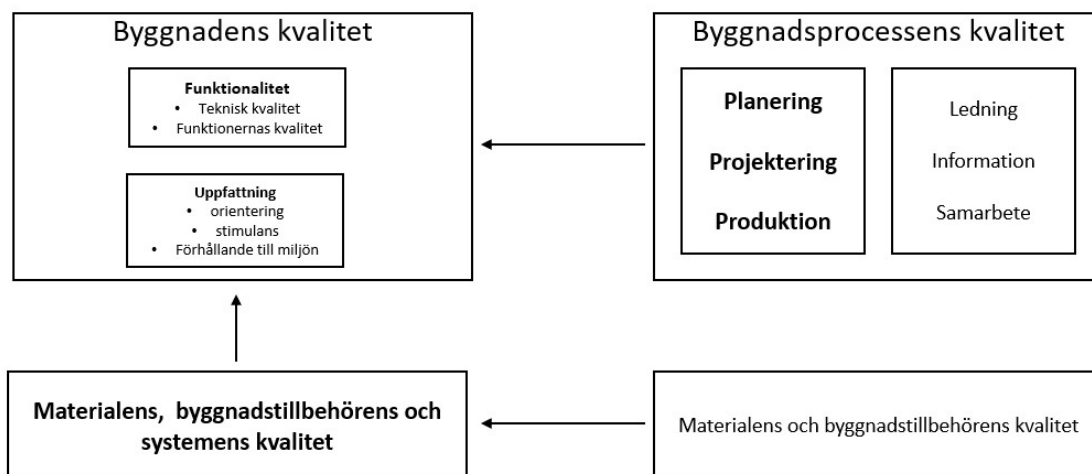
Byggnadens kvalitet

**Funktionalitet**
• Teknisk kvalitet
• Funktionernas kvalitet

**Uppfattning**
• orientering
• stimulans
• Förhållande till miljön

Byggnadsprocessens kvalitet

**Planering**
**Projektering**
**Produktion**

Ledning
Information
Samarbete

**Materialens, byggnadstillbehörens och systemens kvalitet**

Materialens och byggnadstillbehörens kvalitet